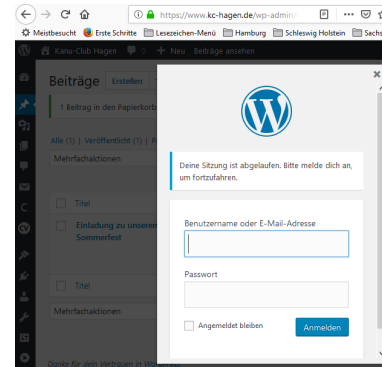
https://www.kc-hagen.de/wp-admin/

Meistbesucht Erste Schritte Lesezeichen-Menü Hamburg Schleswig Holstein Sechs

Kanu-Club Hagen 0 + Neu Beiträge ansehen

Beiträge Erstellen

1 Beitrag in den Papierkorb

Alle (1) | Veröffentlicht (1) |

Mehrfachaktionen

Titel

Einladung zu unserem Sommerfest

Titel

Mehrfachaktionen

Danke für dein Vertrauen in WordPress

Deine Sitzung ist abgelaufen. Bitte melde dich an, um fortzufahren.

Benutzername oder E-Mail-Adresse

Passwort

Angemeldet bleiben

Anmelden